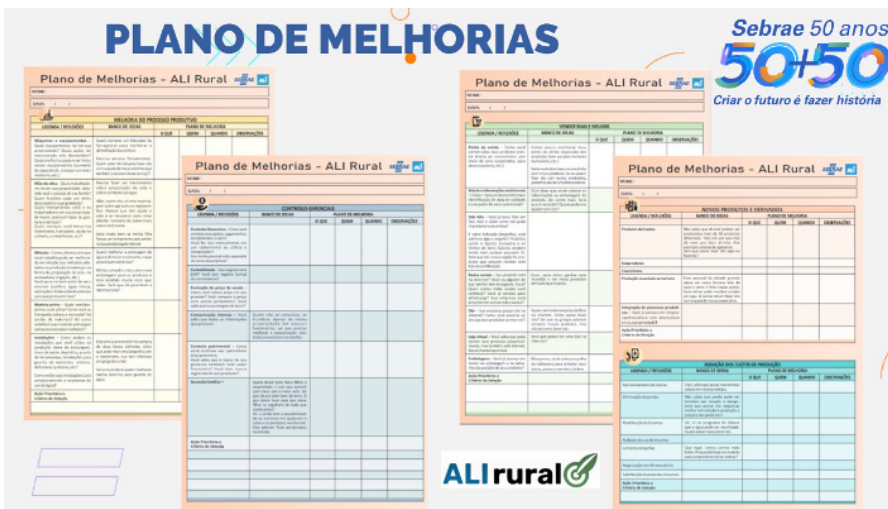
PLANO DE MELHORIAS

Sebrae 50 anos
50+50
Criar o futuro é fazer história

Plano de Melhorias - ALI Rural

NOME:
DATA: / /

MELHORIA DO PROCESSO PRODUTIVO

| LEGENDA / REFLEXÕES | BANCO DE IDEIAS | PLANO DE MELHORIA | | | |
|---|---|---|---|---|---|
| | | O QUE | QUEM | QUANDO | OBSERVAÇÕES |

Plano de Melhorias - ALI Rural

NOME:
DATA: / /

CONTROLES GERENCIAIS

| LEGENDA / REFLEXÕES | BANCO DE IDEIAS | PLANO DE MELHORIA | | | |
|---|---|---|---|---|---|
| | | O QUE | QUEM | QUANDO | OBSERVAÇÕES |
| Controles financeiros | | | | | |
| Contabilidade | | | | | |
| Formação do preço de venda | | | | | |
| Comercialização interna | | | | | |
| Gestão de pessoal | | | | | |
| Sucessão familiar | | | | | |
| Ação Prioritária e Critério de Seleção | | | | | |

Plano de Melhorias - ALI Rural

NOME:
DATA: / /

VENDER MAIS E MELHOR

| LEGENDA / REFLEXÕES | BANCO DE IDEIAS | PLANO DE MELHORIA | | | |
|---|---|---|---|---|---|
| | | O QUE | QUEM | QUANDO | OBSERVAÇÕES |
| Ponto de venda | | | | | |
| Ação Prioritária e Critério de Seleção | | | | | |

Plano de Melhorias - ALI Rural

NOME:
DATA: / /

NOVOS PRODUTOS E DERIVADOS

| LEGENDA / REFLEXÕES | BANCO DE IDEIAS | PLANO DE MELHORIA | | | |
|---|---|---|---|---|---|
| | | O QUE | QUEM | QUANDO | OBSERVAÇÕES |
| Produtos de Cadeia | | | | | |
| Subprodutos | | | | | |
| Coprodutos | | | | | |
| Produção orientada ao mercado | | | | | |
| Integração de processos produtivos | | | | | |
| Ação Prioritária e Critério de Seleção | | | | | |

REDUÇÃO DOS CUSTOS DE PRODUÇÃO

| LEGENDA / REFLEXÕES | BANCO DE IDEIAS | PLANO DE MELHORIA | | | |
|---|---|---|---|---|---|
| | | O QUE | QUEM | QUANDO | OBSERVAÇÕES |
| Gerenciamento de insumos | | | | | |
| Otimização de insumos | | | | | |
| Reutilização de insumos | | | | | |
| Redução no uso de insumos | | | | | |
| Compras conjuntas | | | | | |
| Negociação com fornecedores | | | | | |
| Substituição de insumos | | | | | |
| Ação Prioritária e Critério de Seleção | | | | | |

ALIrural